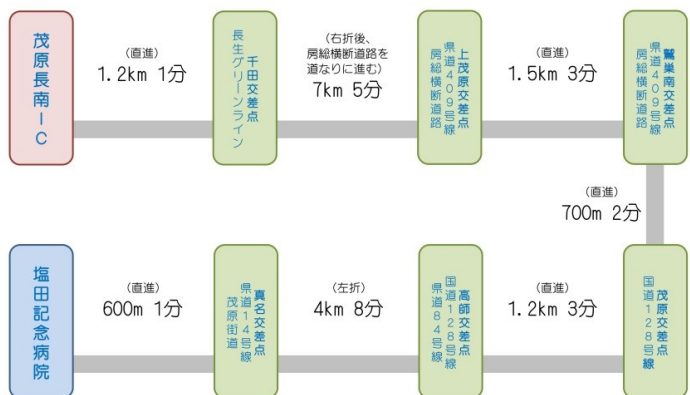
茂原長南IC

（直進）
1.2km 1分

千田交差点
長生グリーンライン

（右折後、房総横断道路を道なりに進む）
7km 5分

上茂原交差点
県道409号線
房総横断道路

（直進）
1.5km 3分

鷲巣南交差点
県道409号線
房総横断道路

（直進）
700m 2分

塩田記念病院

（直進）
600m 1分

真名交差点
県道14号線
茂原街道

（左折）
4km 8分

高師交差点
国道128号線
県道84号線

（直進）
1.2km 3分

茂原交差点
国道128号線